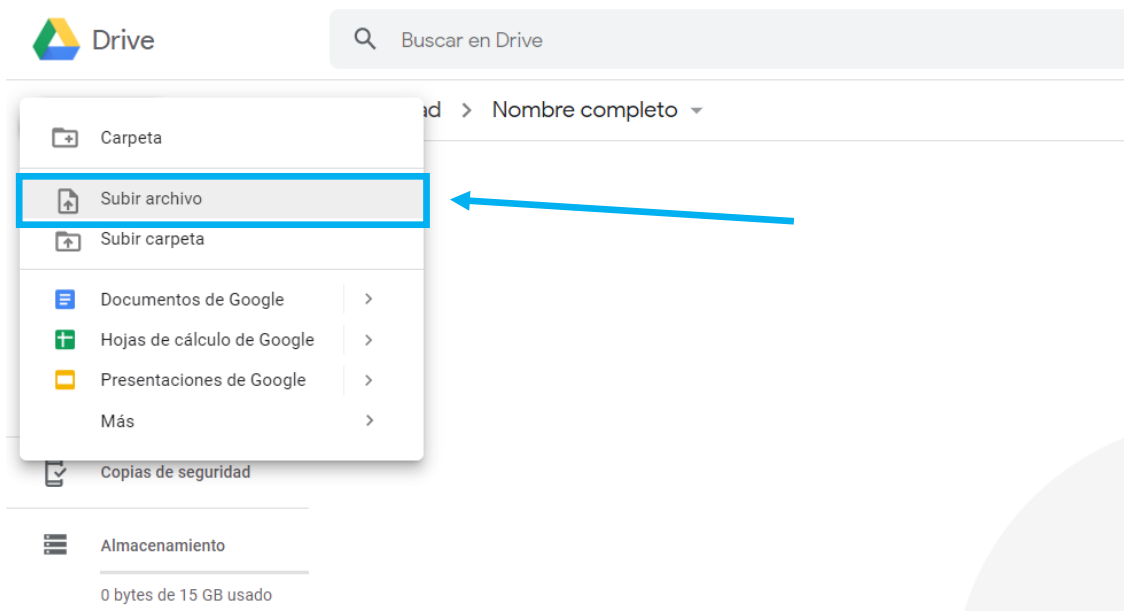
Drive

Buscar en Drive

ad > Nombre completo

Carpeta

Subir archivo

Subir carpeta

Documentos de Google >

Hojas de cálculo de Google >

Presentaciones de Google >

Más >

Copias de seguridad

Almacenamiento

0 bytes de 15 GB usado